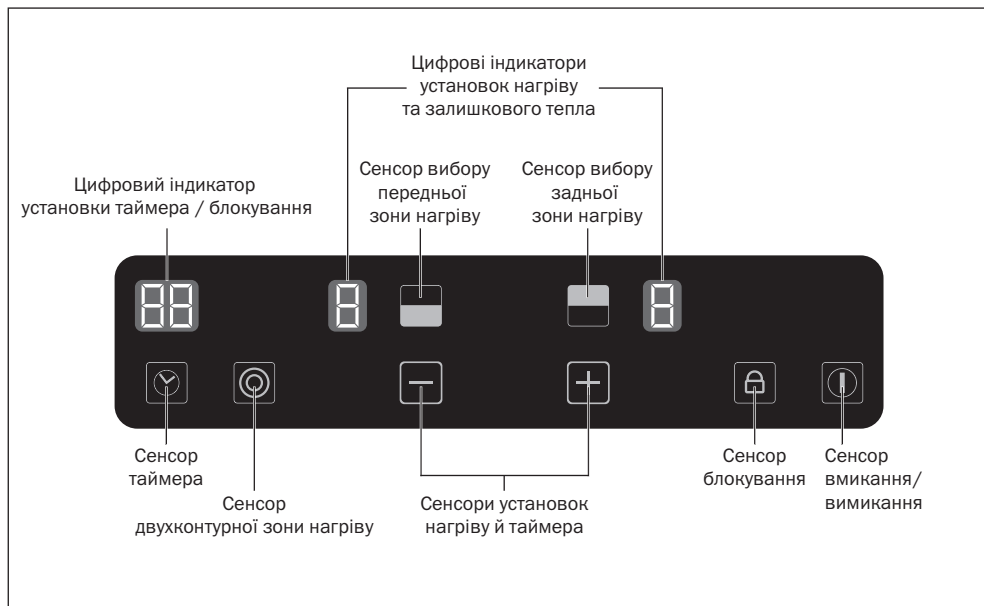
Цифрові індикатори установок нагріву та залишкового тепла

Цифровий індикатор установки таймера / блокування

Сенсор вибору передньої зони нагріву

Сенсор вибору задньої зони нагріву

Сенсор таймера

Сенсор двухконтурної зони нагріву

Сенсори установок нагріву й таймера

Сенсор блокування

Сенсор вмикання/ вимикання